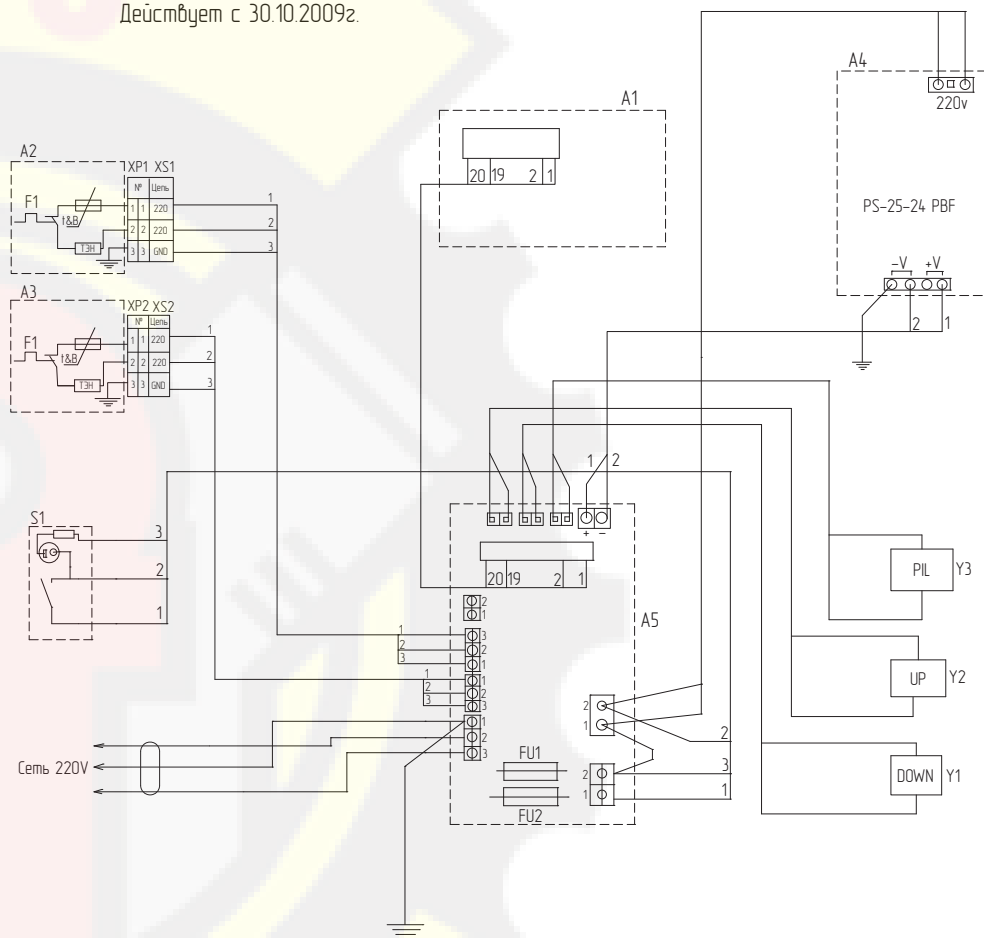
Действует с 30.10.2009г.

A1
20 19 2 1

A4
220v
PS-25-24 PBF
-V +V
2 1

A2
F1
t&B
ТЭН
XP1 XS1

| № | Цепь |
|---|---|
| 1 1 | 220 |
| 2 2 | 220 |
| 3 3 | GND |

1
2
3

A3
F1
t&B
ТЭН
XP2 XS2

| № | Цепь |
|---|---|
| 1 1 | 220 |
| 2 2 | 220 |
| 3 3 | GND |

1
2
3

S1
3
2
1

1 2
+ -
20 19 2 1
A5
2
1
1 3
2 2
3 1
1 3
2 2
3 1
1
2
3
2
1
FU1
FU2
2
1
2
3
1

Сеть 220V

PIL Y3
UP Y2
DOWN Y1